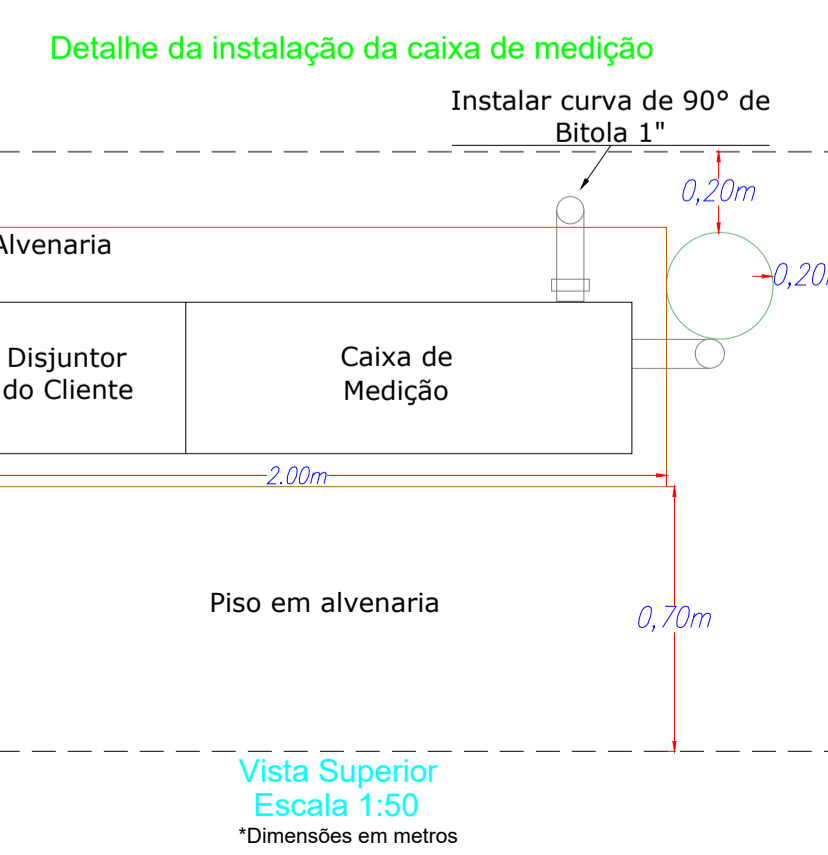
Detalhe da instalação da caixa de medição

Instalar curva de 90° de Bitola 1"

0,20m

Alvenaria

0,20

Disjuntor do Cliente

Caixa de Medição

2.00m

Piso em alvenaria

0,70m

Vista Superior
Escala 1:50
*Dimensões em metros